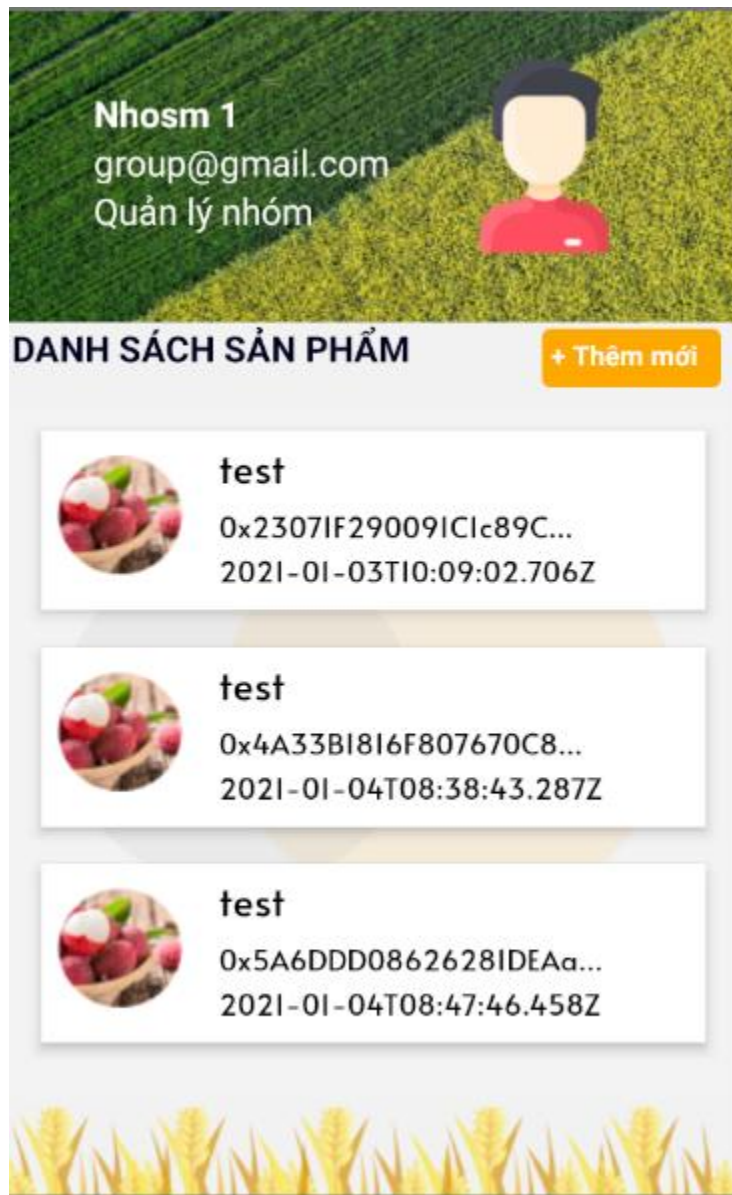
Nhosm 1
group@gmail.com
Quản lý nhóm

DANH SÁCH SẢN PHẨM

+ Thêm mới

test
0x2307IF29009IClc89C...
202I-0I-03TI0:09:02.706Z

test
0x4A33BI8I6F807670C8...
202I-0I-04T08:38:43.287Z

test
0x5A6DDD0862628IDEAa...
202I-0I-04T08:47:46.458Z